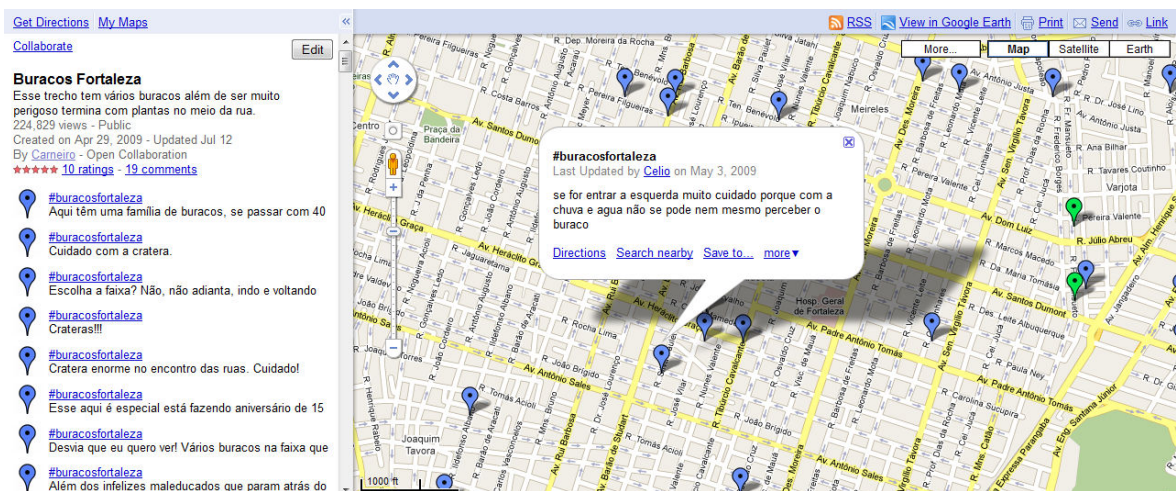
Get Directions My Maps

Collaborate

Edit

Buracos Fortaleza

Esse trecho tem vários buracos além de ser muito perigoso termina com plantas no meio da rua.

224,829 views - Public

Created on Apr 29, 2009 - Updated Jul 12

By Carneiro - Open Collaboration

10 ratings - 19 comments

#buracosfortaleza
Aqui têm uma família de buracos, se passar com 40

#buracosfortaleza
Cuidado com a cratera.

#buracosfortaleza
Escolha a faixa? Não, não adianta, indo e voltando

#buracosfortaleza
Crateras!!!

#buracosfortaleza
Cratera enorme no encontro das ruas. Cuidado!

#buracosfortaleza
Esse aqui é especial está fazendo aniversário de 15

#buracosfortaleza
Desvia que eu quero ver! Vários buracos na faixa que

#buracosfortaleza
Além dos infelizes maleducados que param atrás do

RSS View in Google Earth Print Send Link

More... Map Satellite Earth

#buracosfortaleza

Last Updated by Celio on May 3, 2009

se for entrar a esquerda muito cuidado porque com a chuva e agua não se pode nem mesmo perceber o buraco

Directions Search nearby Save to... more▾

Centro Praça da Bandeira Meireles Av. Heráclito Graça Av. Santos Dumont Av. Dom Luiz Av. Padre Antônio Tomás Av. Antônio Sales Av. Barão de Studart R. Tibúrcio Cavalcante R. Nunes Valente R. José Vilar R. Leonardo Mota R. Silva Paulet Av. Des. Moreira R. Barbosa de Freitas R. Sen. Virgílio Távora R. Frederico Borges R. Júlio Abreu R. Pereira Valente R. Tavares Coutinho Varjota Hosp. Geral de Fortaleza R. Dom Expedito Lopes Joaquim Távora R. Idelfonso Albano R. Barão de Aracati R. Jaguaretama R. Oswaldo Cruz R. Carolina Sucupira Av. Eng. Santana Júnior R. Dep. Moreira da Rocha R. Antônio Augusto R. Ana Bilhar R. Canuto de Aguiar R. Joaquim Nabuco R. Vicente Linhares R. Barão de Aracati R. João Cordeiro R. Nogueira Acioli R. Gonçalves Ledo R. Antônio Justa R. Tomás Acioli R. Henrique Rabelo

1000 ft